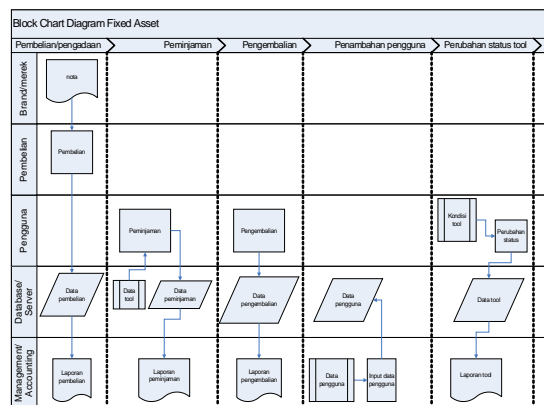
Block Chart Diagram Fixed Asset

Pembelian/pengadaan

Peminjaman

Pengembalian

Penambahan pengguna

Perubahan status tool

Brand/merek

nota

Pembelian

Pembelian

Pengguna

Peminjaman

Pengembalian

Kondisi tool

Perubahan status

Database/ Server

Data pembelian

Data tool

Data peminjaman

Data pengembalian

Data pengguna

Data tool

Management/ Accounting

Laporan pembelian

Laporan peminjaman

Laporan pengembalian

Data pengguna

Input data pengguna

Laporan tool